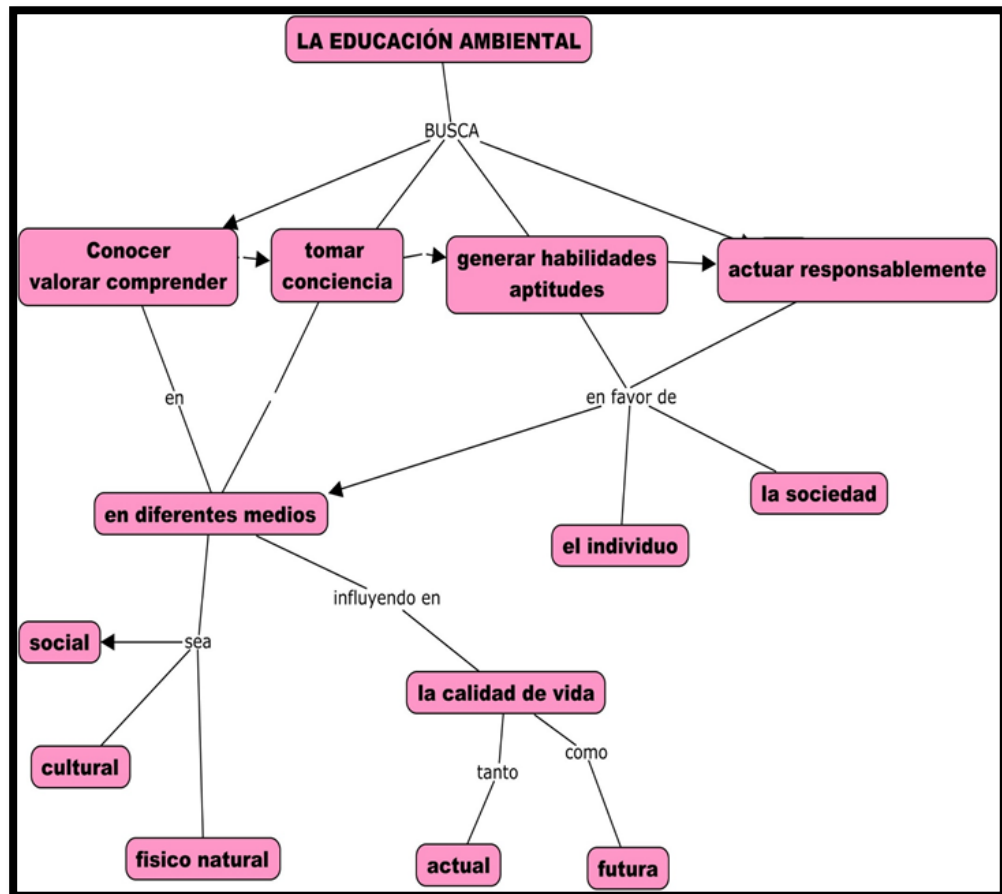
LA EDUCACIÓN AMBIENTAL

BUSCA

Conocer valorar comprender

tomar conciencia

generar habilidades aptitudes

actuar responsablemente

en

en favor de

en diferentes medios

la sociedad

el individuo

influyendo en

sea

social

cultural

fisico natural

la calidad de vida

tanto

como

actual

futura